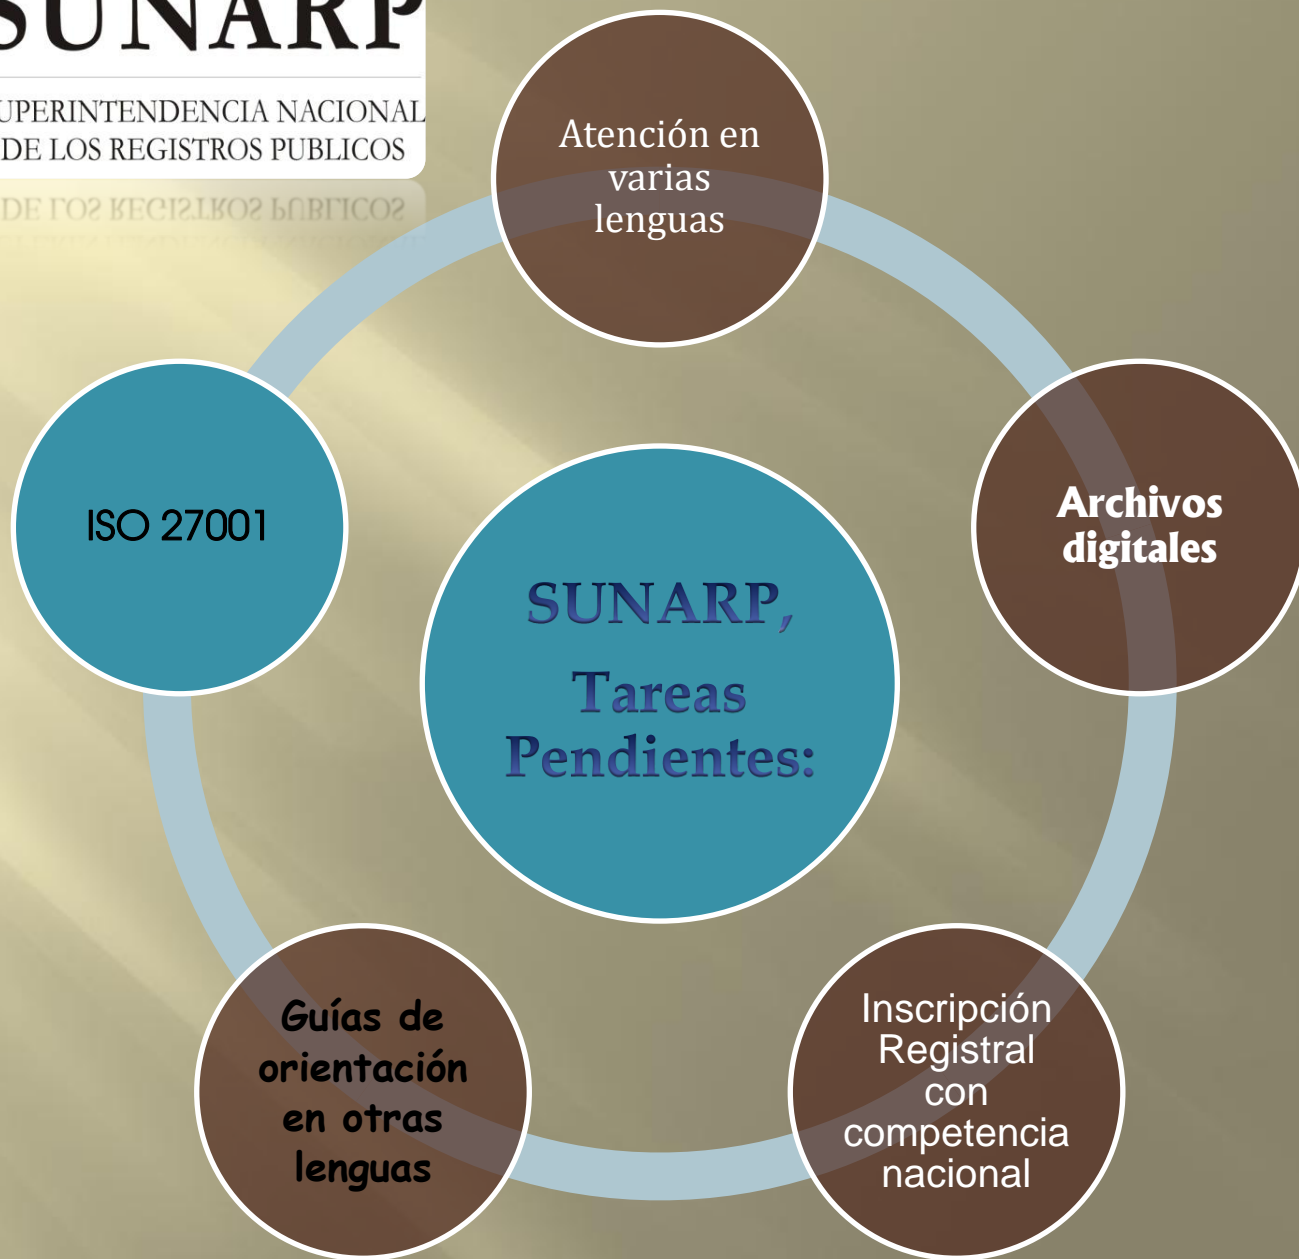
SUNARP
UPERINTENDENCIA NACIONAL DE LOS REGISTROS PUBLICOS

DE LOS REGISTROS PUBLICOS

Atención en varias lenguas

ISO 27001

SUNARP, Tareas Pendientes:

Archivos digitales

Guías de orientación en otras lenguas

Inscripción Registral con competencia nacional